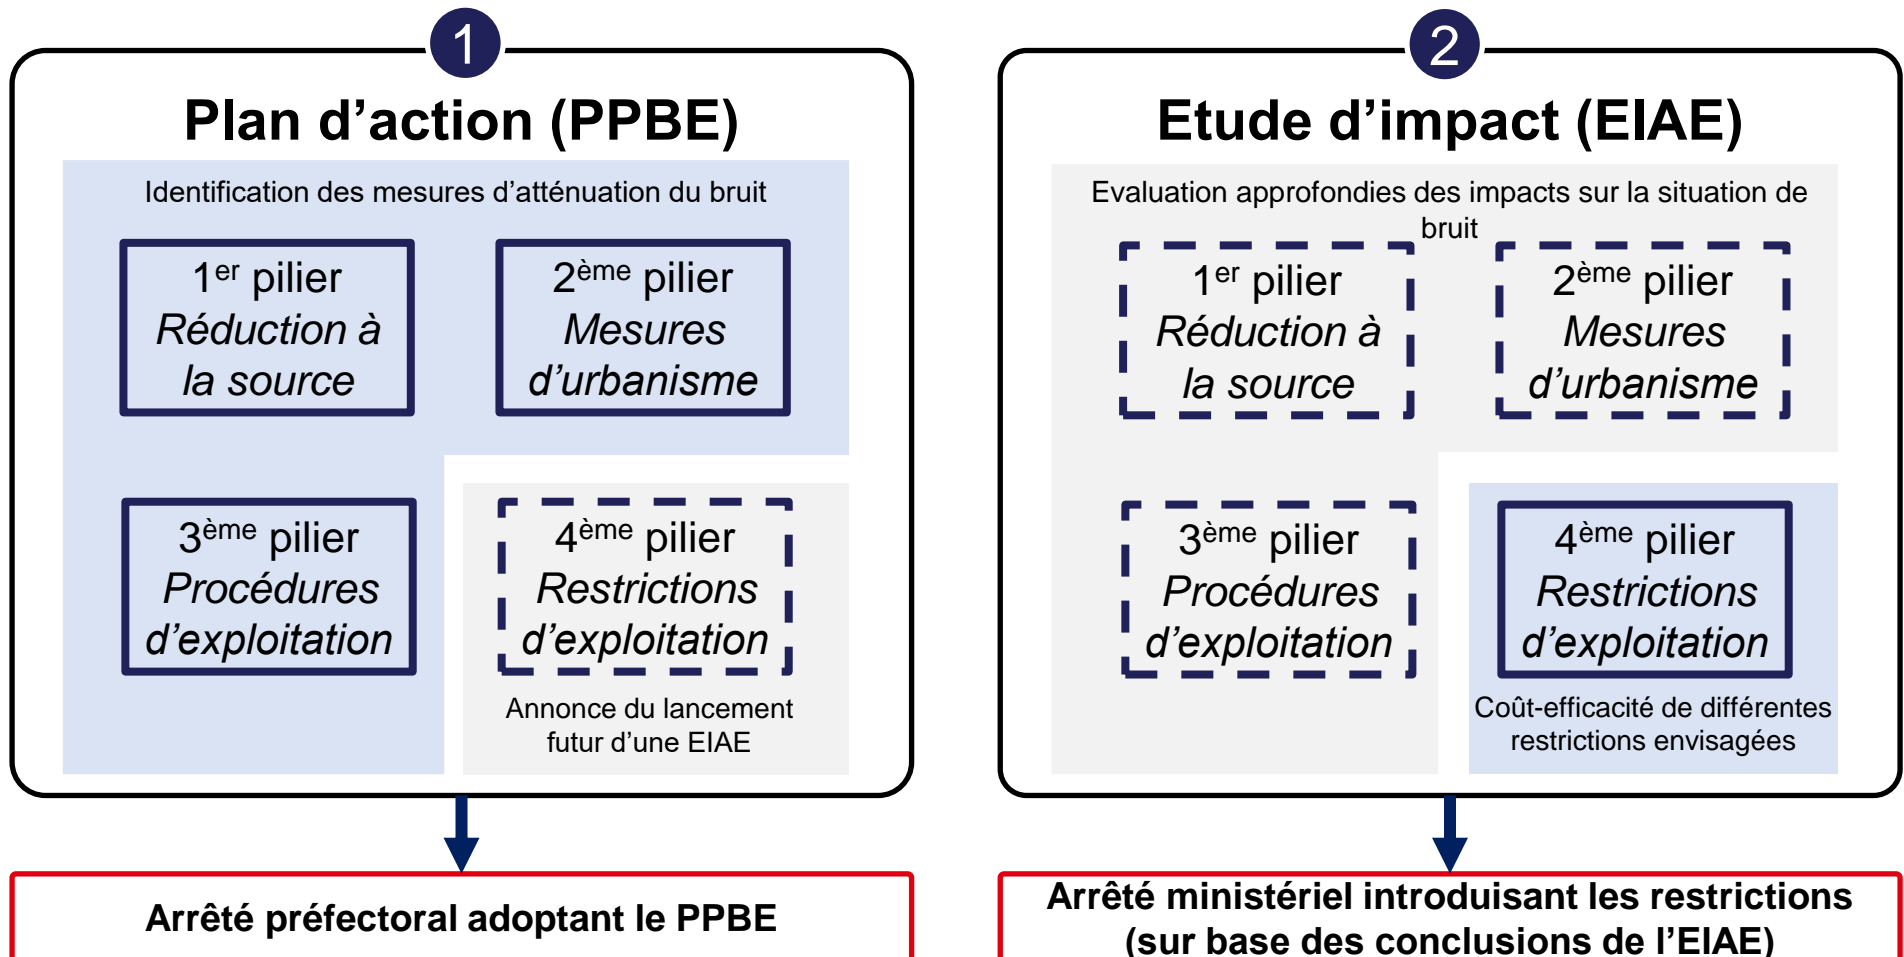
1

Plan d’action (PPBE)

Identification des mesures d’atténuation du bruit

1$^{er}$ pilier
Réduction à la source

2$^{ème}$ pilier
Mesures d’urbanisme

3$^{ème}$ pilier
Procédures d’exploitation

4$^{ème}$ pilier
Restrictions d’exploitation

Annonce du lancement futur d’une EIAE

2

Etude d’impact (EIAE)

Evaluation approfondies des impacts sur la situation de bruit

1$^{er}$ pilier
Réduction à la source

2$^{ème}$ pilier
Mesures d’urbanisme

3$^{ème}$ pilier
Procédures d’exploitation

4$^{ème}$ pilier
Restrictions d’exploitation

Coût-efficacité de différentes restrictions envisagées

Arrêté préfectoral adoptant le PPBE

Arrêté ministériel introduisant les restrictions (sur base des conclusions de l’EIAE)